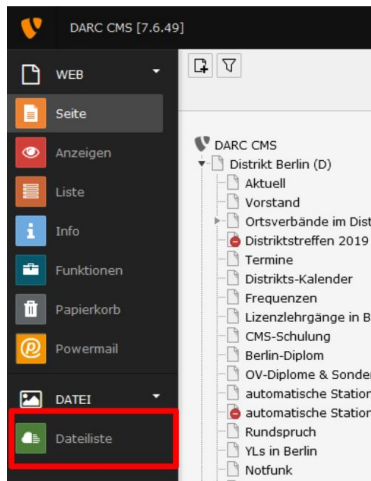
DARC CMS [7.6.49]

WEB
Seite
Anzeigen
Liste
Info
Funktionen
Papierkorb
Powermail
DATEI
Dateiliste

DARC CMS
Distrikt Berlin (D)
Aktuell
Vorstand
Ortsverbände im Dist
Distriktstreffen 2019
Termine
Distrikts-Kalender
Frequenzen
Lizenzlehrgänge in B
CMS-Schulung
Berlin-Diplom
OV-Diplome & Sonder
automatische Station
automatische Station
Rundspruch
YLs in Berlin
Notfunk